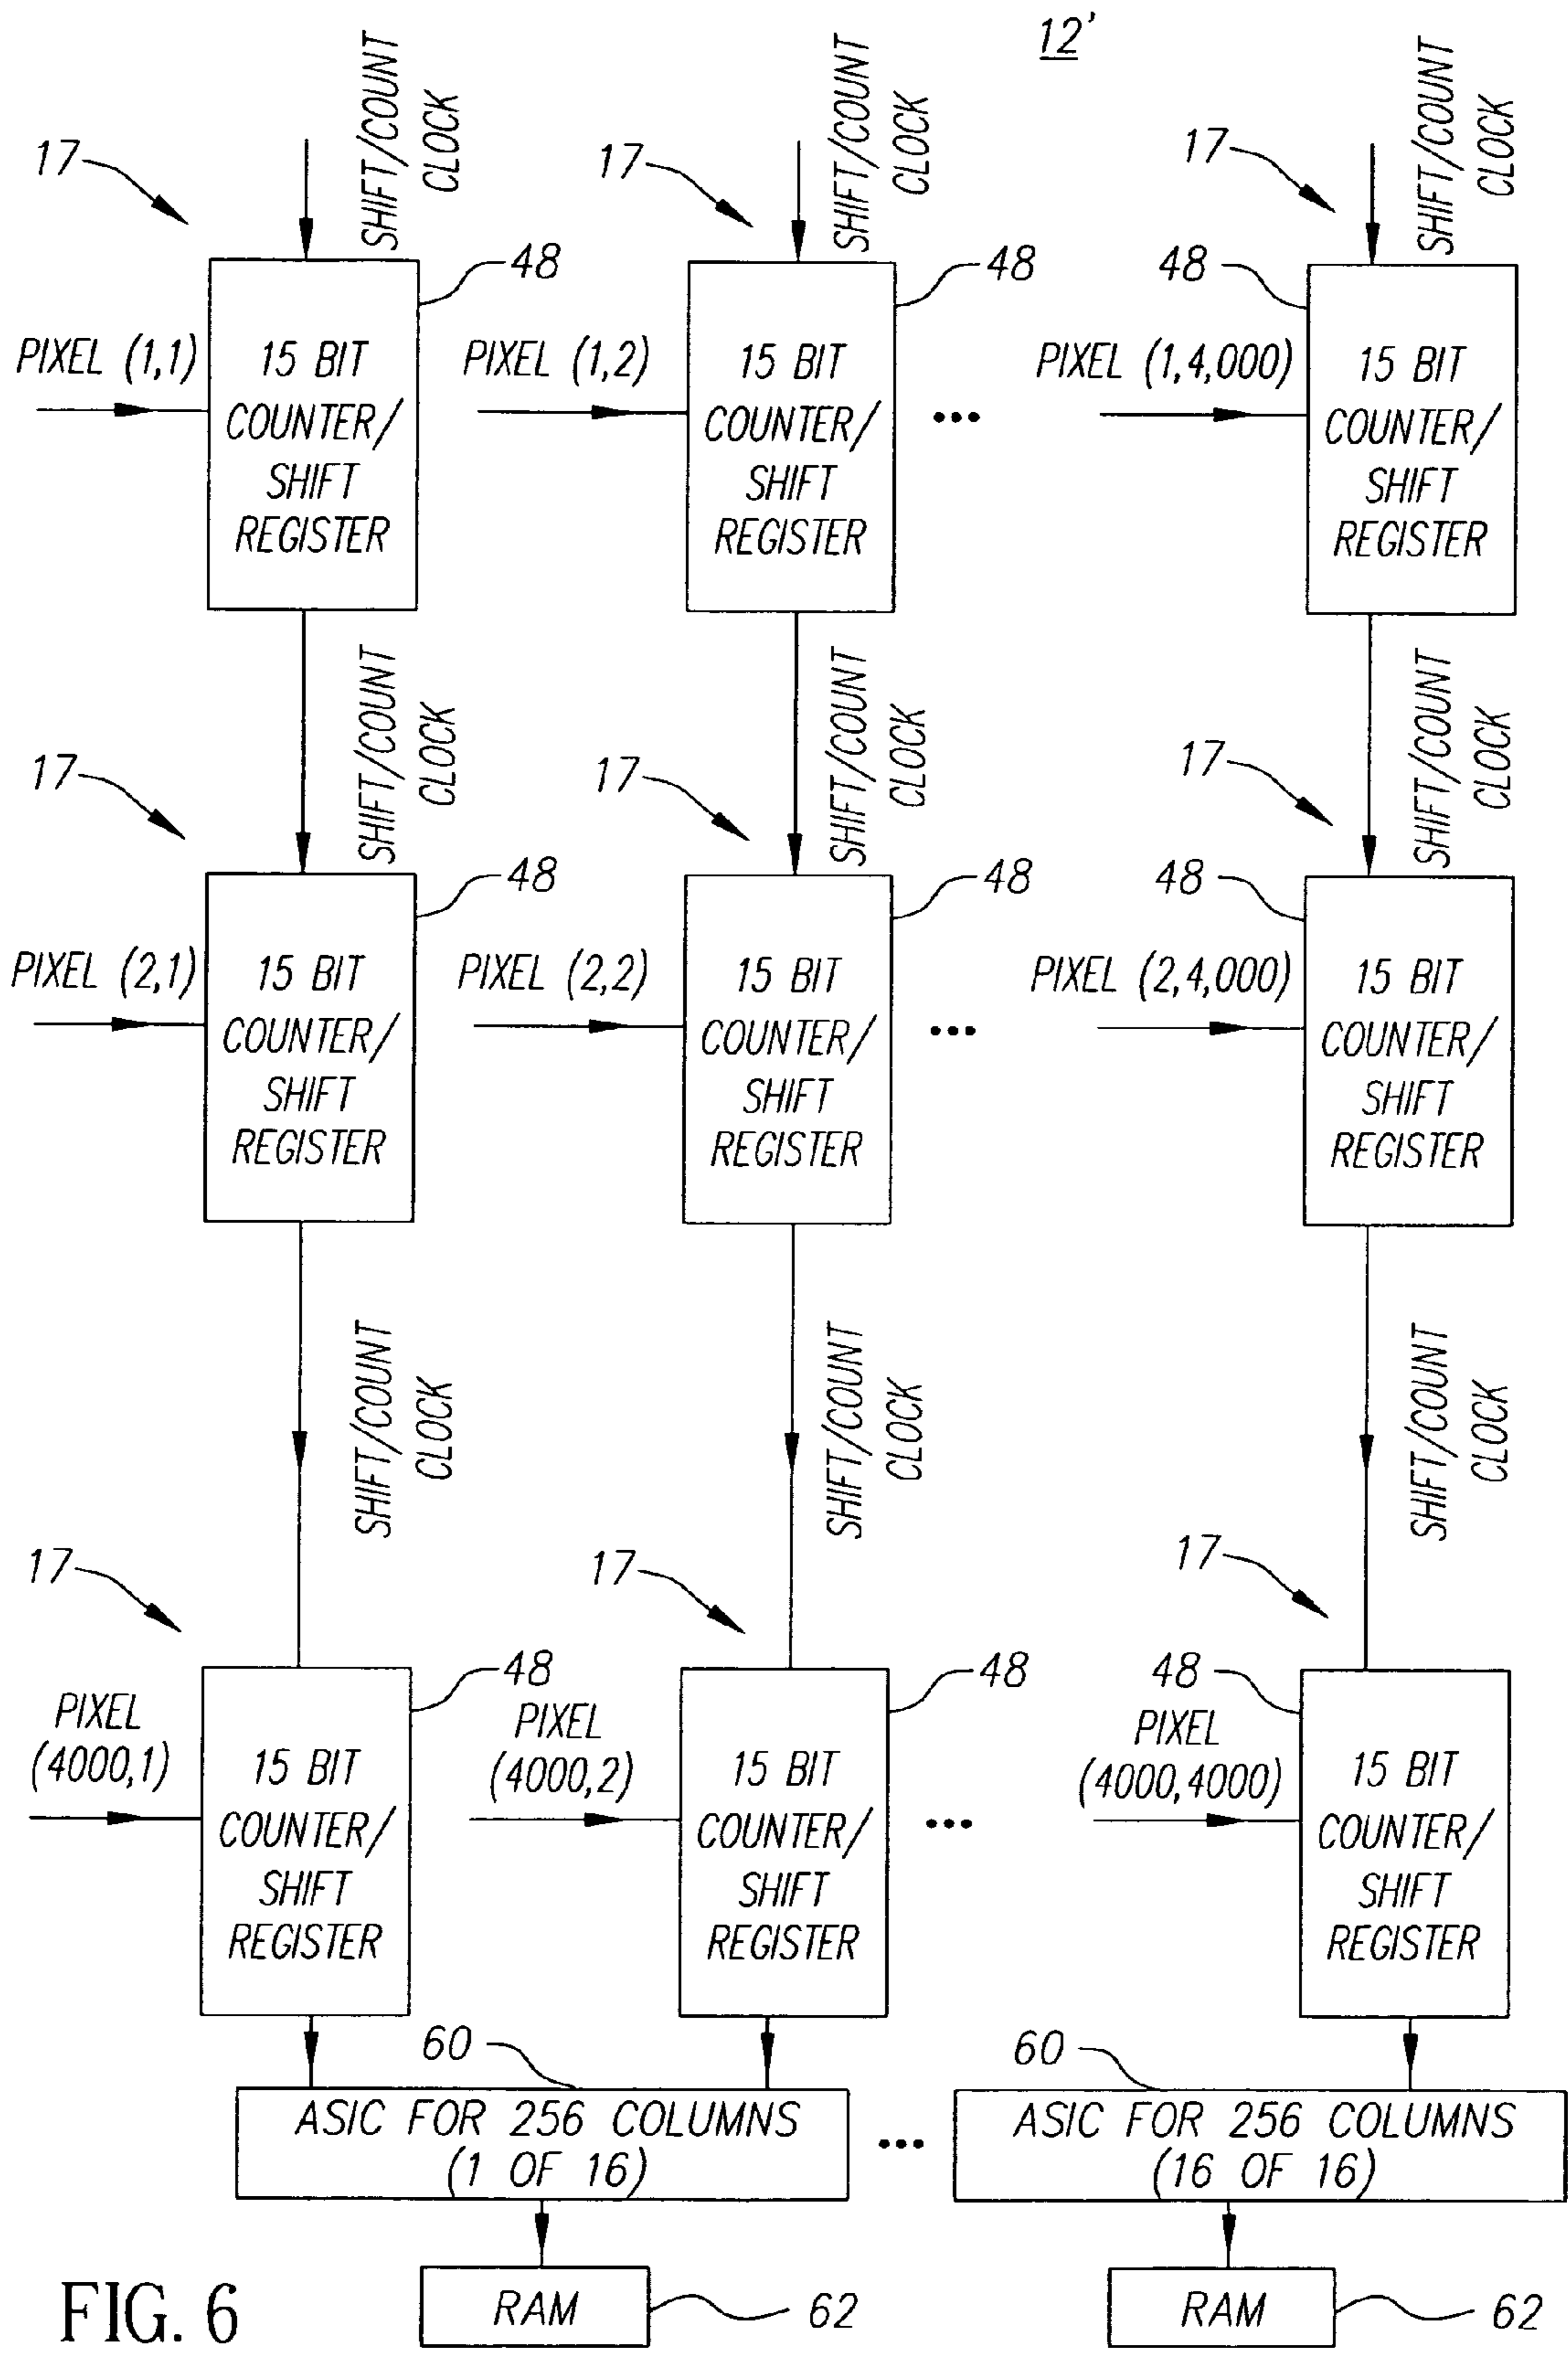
12'

17
SHIFT/COUNT CLOCK
48
PIXEL (1,1)
15 BIT COUNTER/ SHIFT REGISTER

17
SHIFT/COUNT CLOCK
48
PIXEL (1,2)
15 BIT COUNTER/ SHIFT REGISTER

...

17
SHIFT/COUNT CLOCK
48
PIXEL (1,4,000)
15 BIT COUNTER/ SHIFT REGISTER

SHIFT/COUNT CLOCK
17
48
PIXEL (2,1)
15 BIT COUNTER/ SHIFT REGISTER

SHIFT/COUNT CLOCK
17
48
PIXEL (2,2)
15 BIT COUNTER/ SHIFT REGISTER

...

SHIFT/COUNT CLOCK
17
48
PIXEL (2,4,000)
15 BIT COUNTER/ SHIFT REGISTER

SHIFT/COUNT CLOCK
17
48
PIXEL (4000,1)
15 BIT COUNTER/ SHIFT REGISTER

SHIFT/COUNT CLOCK
17
48
PIXEL (4000,2)
15 BIT COUNTER/ SHIFT REGISTER

...

SHIFT/COUNT CLOCK
17
48
PIXEL (4000,4000)
15 BIT COUNTER/ SHIFT REGISTER

60
ASIC FOR 256 COLUMNS (1 OF 16)

...

60
ASIC FOR 256 COLUMNS (16 OF 16)

FIG. 6
RAM
62
RAM
62